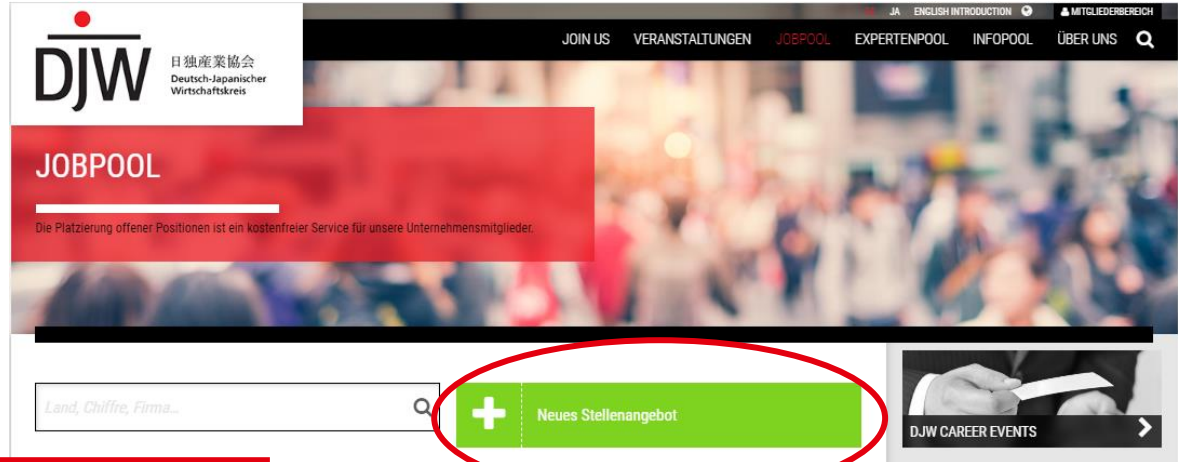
DJW 日独産業協会 Deutsch-Japanischer Wirtschaftskreis

JA ENGLISH INTRODUCTION MITGLIEDERBEREICH

JOIN US VERANSTALTUNGEN JOBPOOL EXPERTENPOOL INFOPOOL ÜBER UNS

JOBPOOL

Die Platzierung offener Positionen ist ein kostenfreier Service für unsere Unternehmensmitglieder.

Land, Chiffre, Firma...

Neues Stellenangebot

DJW CAREER EVENTS